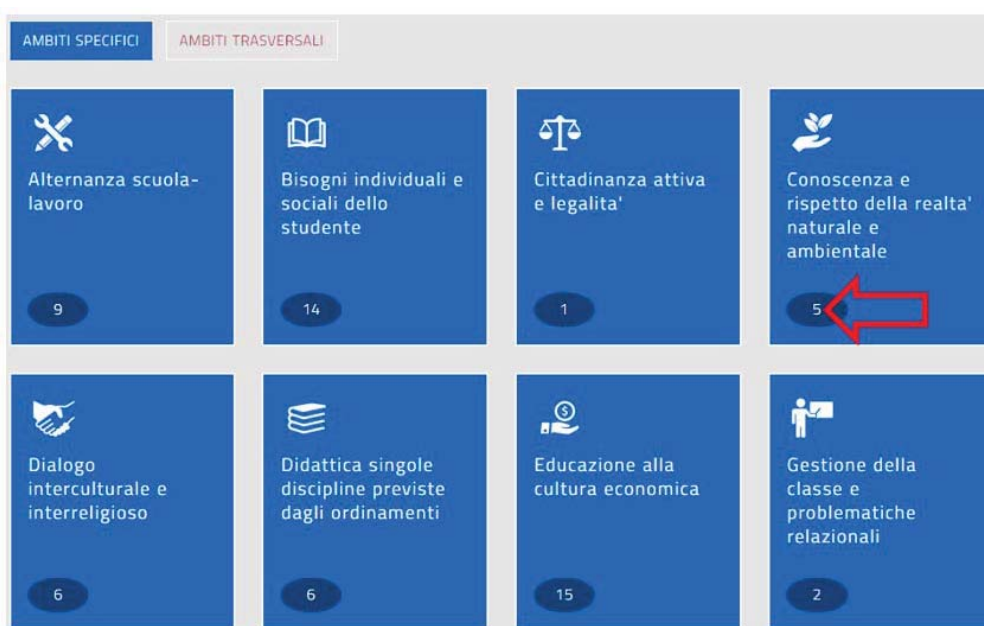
AMBITI SPECIFICI

AMBITI TRASVERSALI

Alternanza scuola-lavoro

9

Bisogni individuali e sociali dello studente

14

Cittadinanza attiva e legalita'

1

Conoscenza e rispetto della realta' naturale e ambientale

5

Dialogo interculturale e interreligioso

6

Didattica singole discipline previste dagli ordinamenti

6

Educazione alla cultura economica

15

Gestione della classe e problematiche relazionali

2